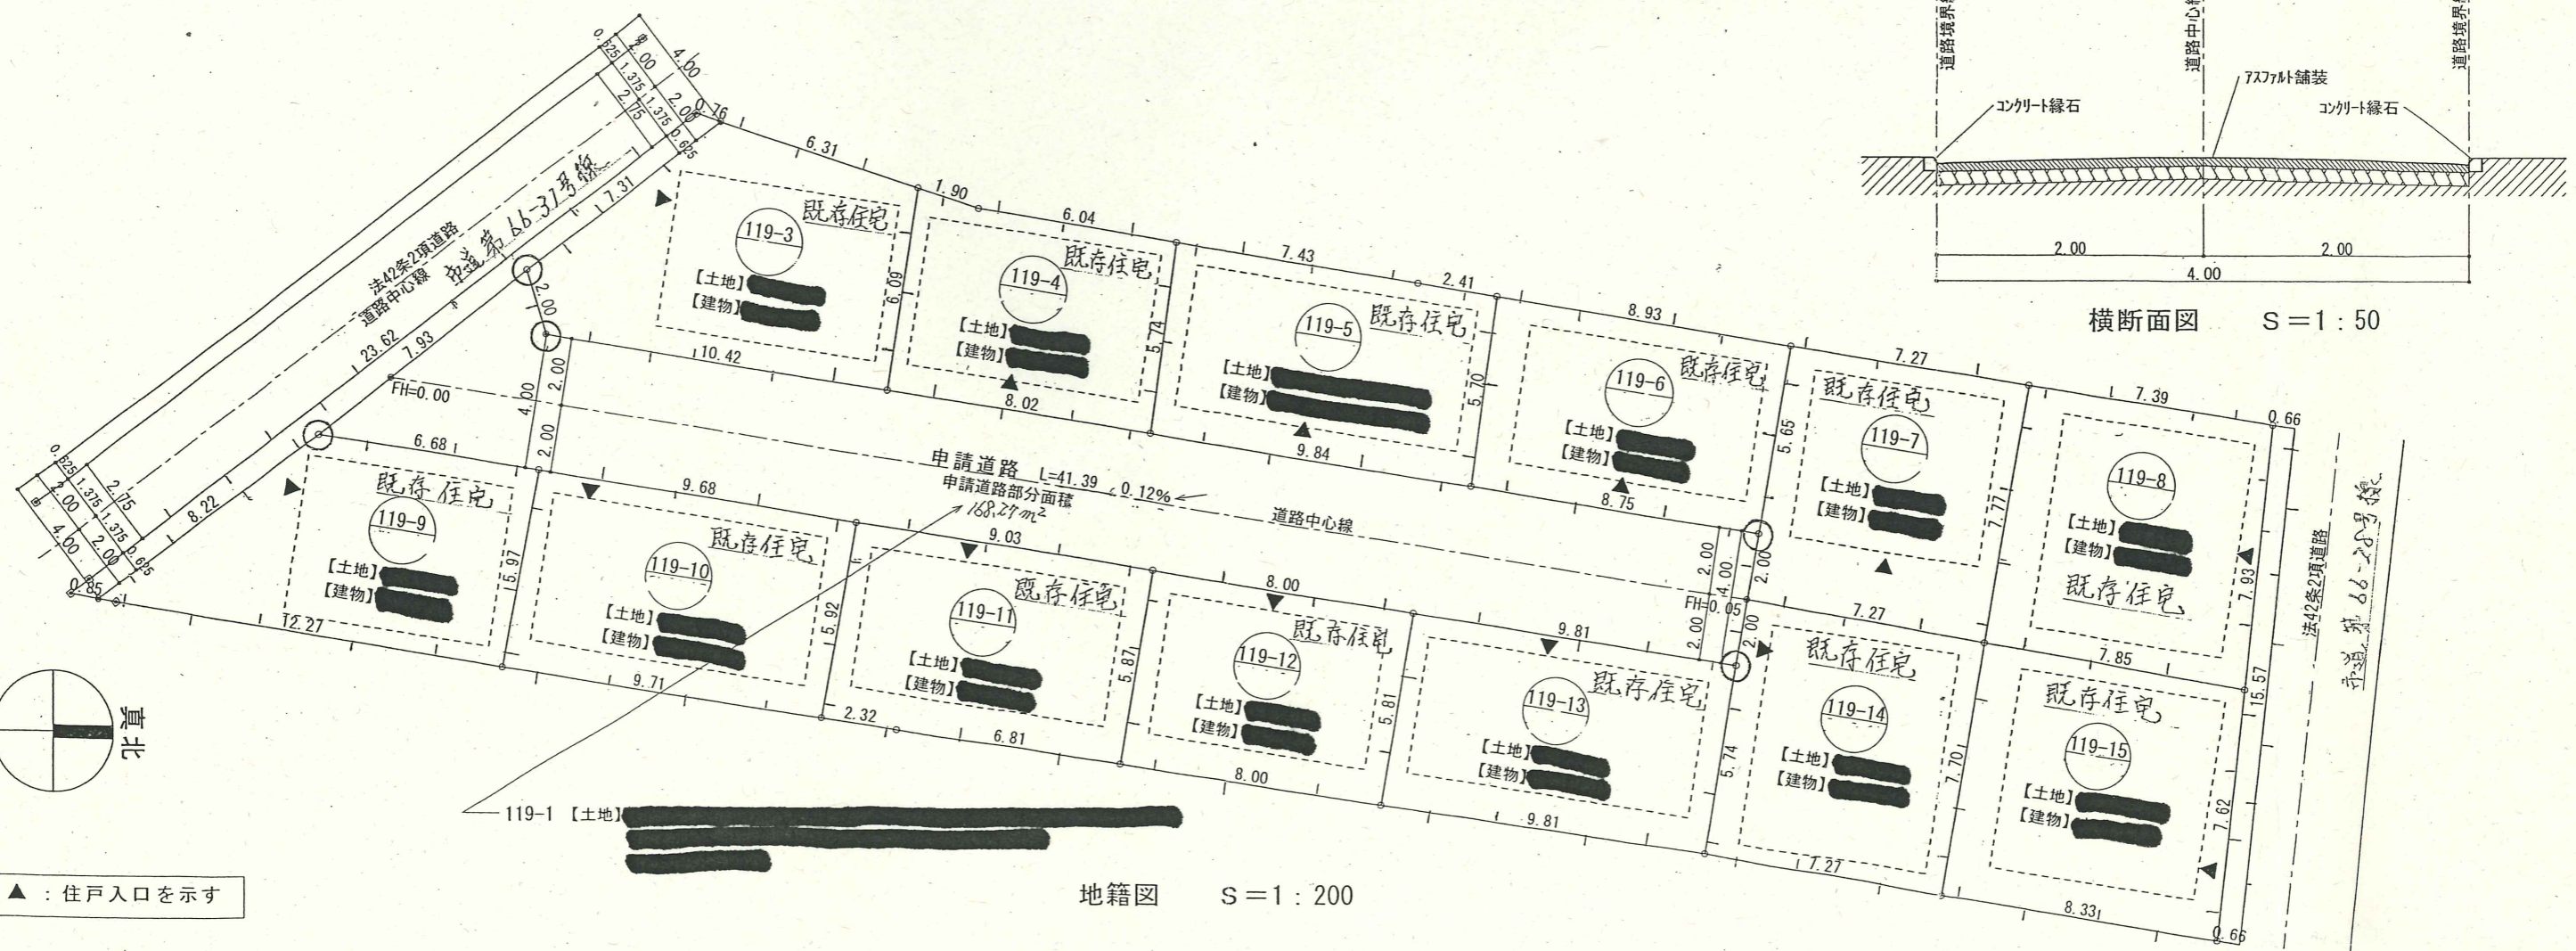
道路境界線 道路中心線 道路境界線
アスファルト舗装
コンクリート縁石
コンクリート縁石
2.00
2.00
4.00
横断面図 S＝1：50

0.625 2.00 4.00
1.375 2.00
2.75 1.375
0.625
0.76
6.31
法42条2項道路
道路中心線 市道第66-37号線
7.31
23.62
7.93
2.00
1.90
6.04
7.43
2.41
8.93
119-3 既存住宅
【土地】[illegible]
【建物】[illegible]
6.09
119-4 既存住宅
【土地】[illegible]
【建物】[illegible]
5.74
119-5 既存住宅
【土地】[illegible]
【建物】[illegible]
5.70
119-6 既存住宅
【土地】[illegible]
【建物】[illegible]
10.42
2.00
4.00
2.00
FH=0.00
8.02
9.84
8.75
5.65
7.27
119-7 既存住宅
【土地】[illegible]
【建物】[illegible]
7.77
7.39
0.66
119-8
【土地】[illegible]
【建物】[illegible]
既存住宅
法42条2項道路
市道第66-28号線
6.68
申請道路 L=41.39 0.12%
申請道路部分面積
168.27m²
道路中心線
0.625 2.75
2.00 1.375
4.00 1.375 2.00
0.625
0.85
8.22
119-9 既存住宅
【土地】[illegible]
【建物】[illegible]
5.97
12.27
9.68
119-10 既存住宅
【土地】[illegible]
【建物】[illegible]
9.71
9.03
5.92
119-11 既存住宅
【土地】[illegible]
【建物】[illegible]
5.87
2.32
6.81
8.00
119-12 既存住宅
【土地】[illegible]
【建物】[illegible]
5.81
8.00
9.81
119-13 既存住宅
【土地】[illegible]
【建物】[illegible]
9.81
2.00
4.00
2.00
2.00
2.00
FH=0.05
7.27
119-14 既存住宅
【土地】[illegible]
【建物】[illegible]
5.74
7.70
7.27
7.85
119-15 既存住宅
【土地】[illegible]
【建物】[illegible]
15.57
7.93
7.62
8.33
0.66
真北
119-1 【土地】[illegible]
▲：住戸入口を示す
地籍図 S＝1：200